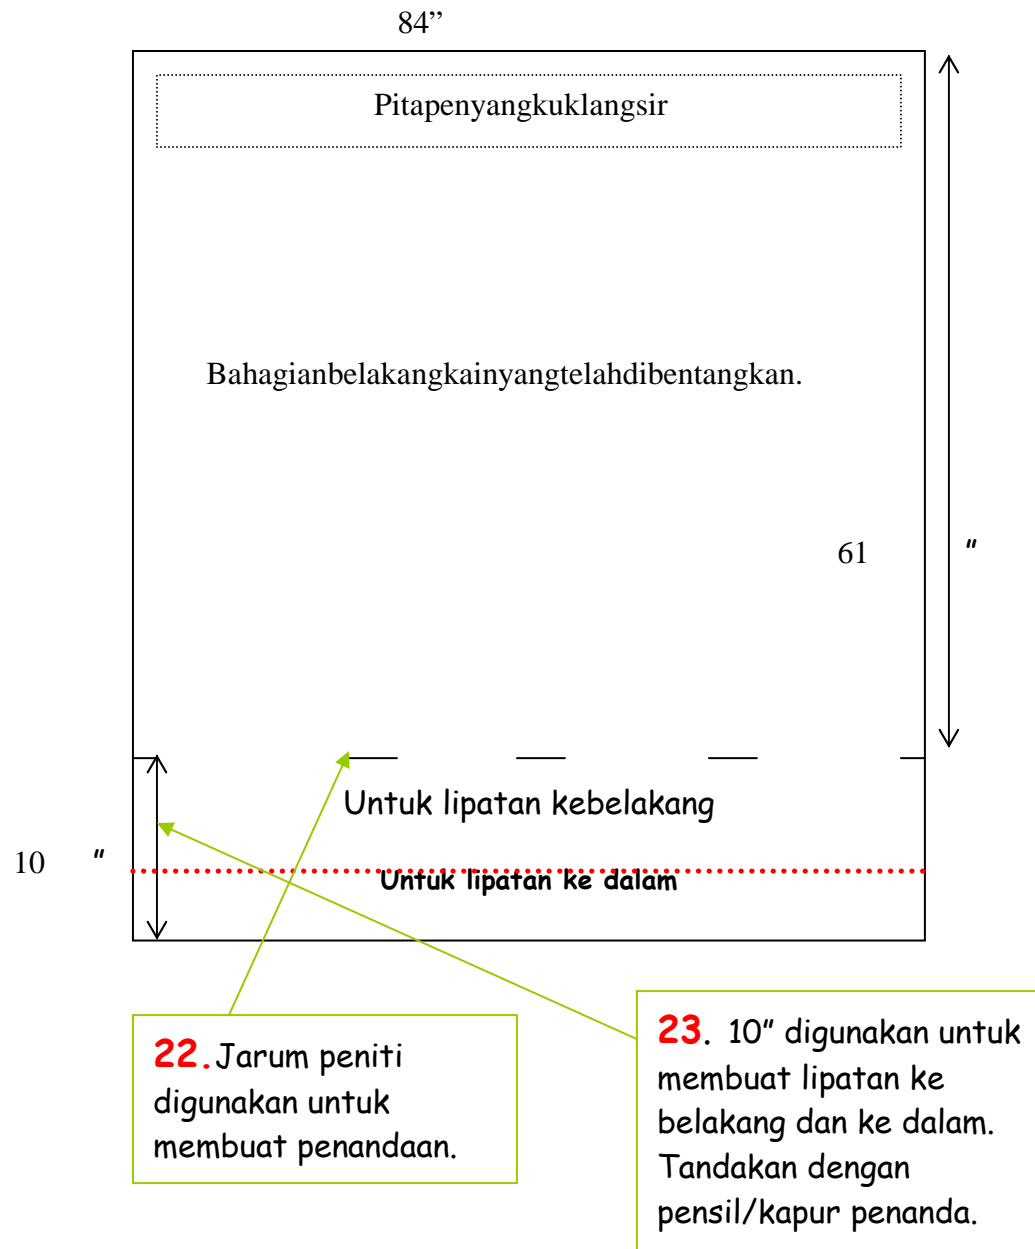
84”

Pitapenyangkuklangsir

Bahagianbelakangkainyangtelahdibentangkan.

61 ″

Untuk lipatan kebelakang

10 ″

Untuk lipatan ke dalam

22.Jarum peniti digunakan untuk membuat penandaan.

23. 10″ digunakan untuk membuat lipatan ke belakang dan ke dalam. Tandakan dengan pensil/kapur penanda.